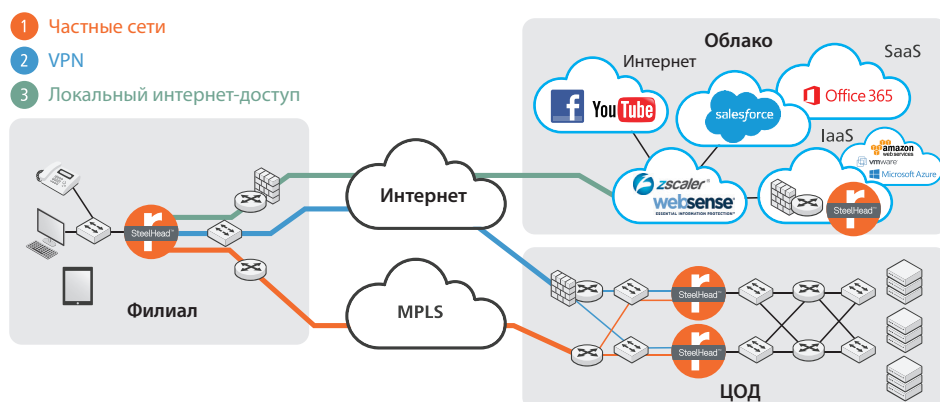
1 Частные сети
2 VPN
3 Локальный интернет-доступ

Облако
Интернет
SaaS
YouTube
salesforce
Office 365
IaaS
amazon web services
vmware
Microsoft Azure
zscaler
websense
ESSENTIAL INFORMATION PROTECTION
SteelHead

Интернет
SteelHead
Филиал
MPLS
SteelHead
SteelHead
ЦОД